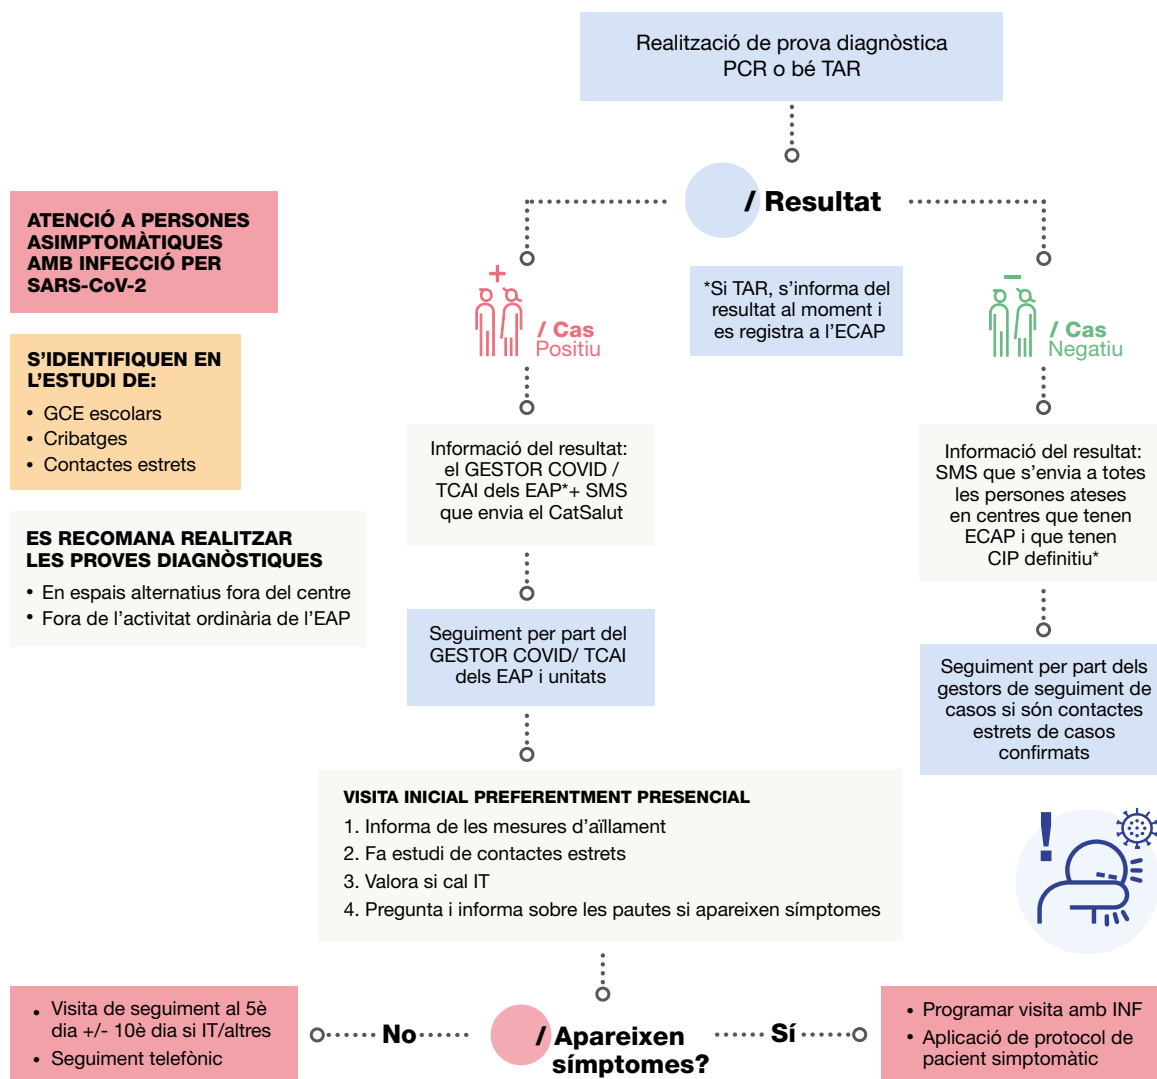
Realització de prova diagnòstica PCR o bé TAR

/ Resultat

ATENCIÓ A PERSONES ASIMPTOMÀTIQUES AMB INFECCIÓ PER SARS-CoV-2

S'IDENTIFIQUEN EN L'ESTUDI DE:
• GCE escolars
• Cribatges
• Contactes estrets

ES RECOMANA REALITZAR LES PROVES DIAGNÒSTIQUES
• En espais alternatius fora del centre
• Fora de l'activitat ordinària de l'EAP

+
/ Cas Positiu

*Si TAR, s'informa del resultat al moment i es registra a l'ECAP

−
/ Cas Negatiu

Informació del resultat: el GESTOR COVID / TCAI dels EAP*+ SMS que envia el CatSalut

Informació del resultat: SMS que s'envia a totes les persones ateses en centres que tenen ECAP i que tenen CIP definitiu*

Seguiment per part del GESTOR COVID/ TCAI dels EAP i unitats

Seguiment per part dels gestors de seguiment de casos si són contactes estrets de casos confirmats

VISITA INICIAL PREFERENTMENT PRESENCIAL
1. Informa de les mesures d'aïllament
2. Fa estudi de contactes estrets
3. Valora si cal IT
4. Pregunta i informa sobre les pautes si apareixen símptomes

• Visita de seguiment al 5è dia +/- 10è dia si IT/altres
• Seguiment telefònic

No

/ Apareixen símptomes?

Sí

• Programar visita amb INF
• Aplicació de protocol de pacient simptomàtic